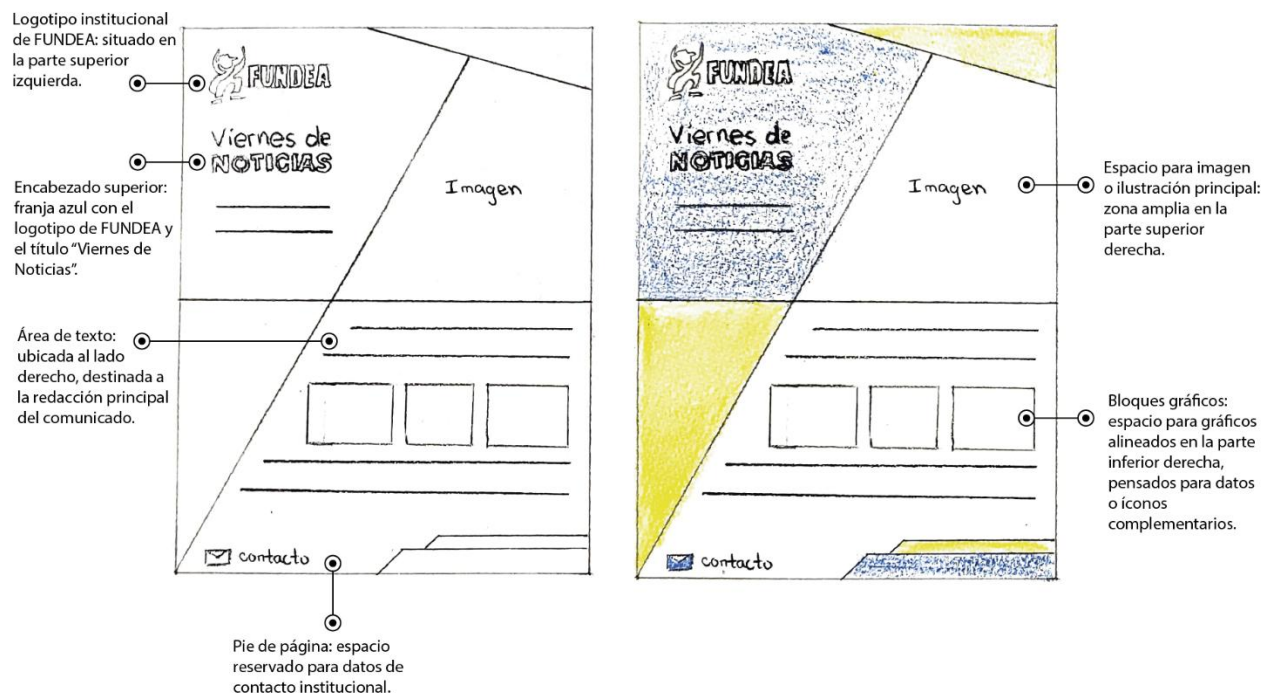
Logotipo institucional de FUNDEA: situado en la parte superior izquierda.

FUNDEA

Viernes de NOTICIAS

Encabezado superior: franja azul con el logotipo de FUNDEA y el título "Viernes de Noticias".

Imagen

Área de texto: ubicada al lado derecho, destinada a la redacción principal del comunicado.

contacto

Pie de página: espacio reservado para datos de contacto institucional.

FUNDEA

Viernes de NOTICIAS

Imagen

Espacio para imagen o ilustración principal: zona amplia en la parte superior derecha.

Bloques gráficos: espacio para gráficos alineados en la parte inferior derecha, pensados para datos o íconos complementarios.

contacto